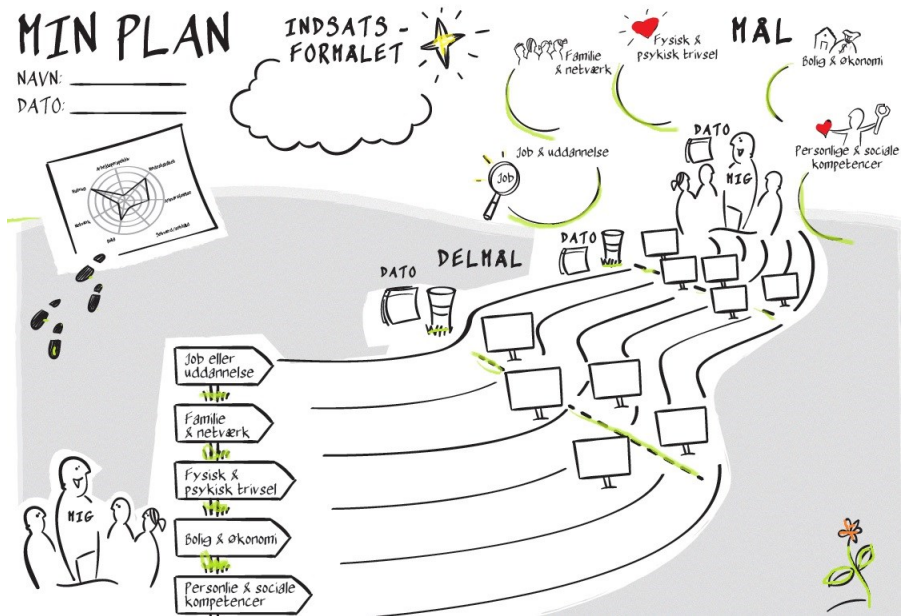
MIN PLAN
NAVN: ___________
DATO: ___________

INDSATS-FORMÅLET

MÅL

Familie & netværk

Fysisk & psykisk trivsel

Bolig & økonomi

Job & uddannelse

Job

DATO

MIG

Personlige & sociale kompetencer

DATO

DATO

DELMÅL

Job eller uddannelse

Familie & netværk

Fysisk & psykisk trivsel

Bolig & økonomi

Personlie & sociale kompetencer

MIG